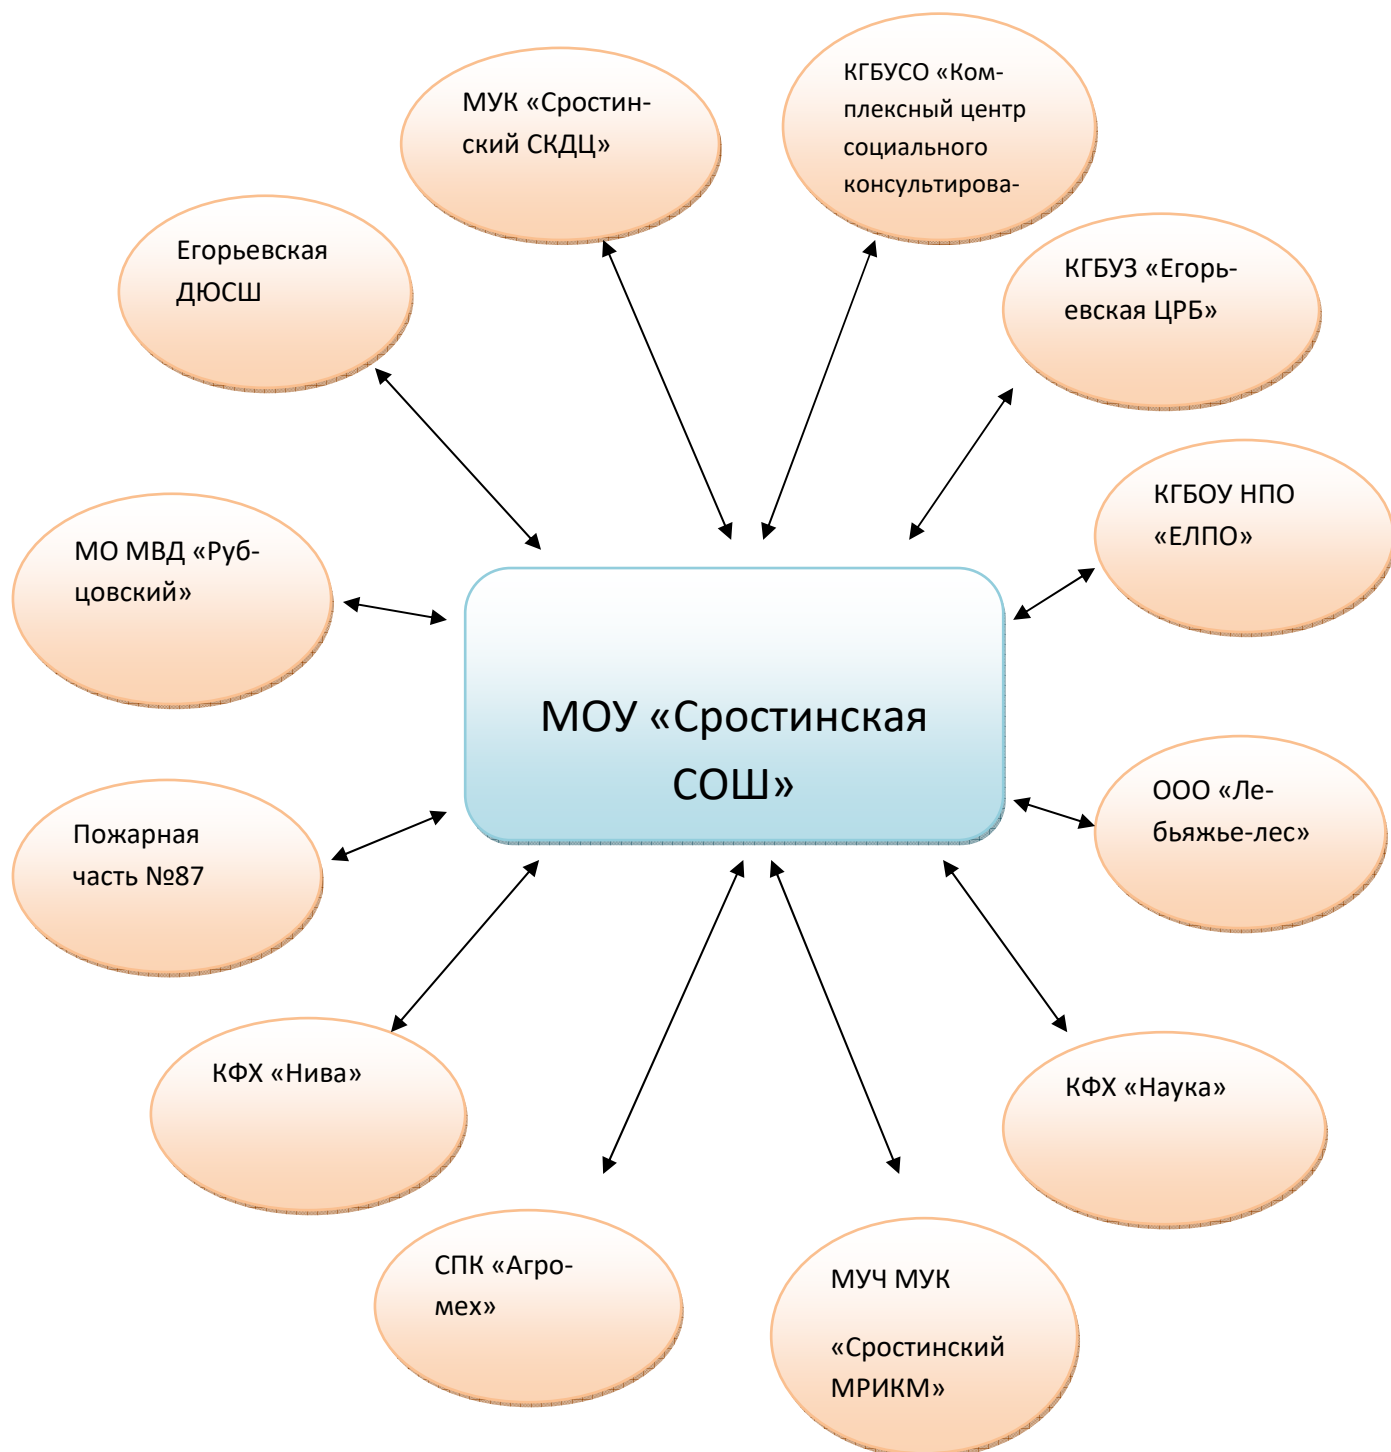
МУК «Сростинский СКДЦ»

КГБУСО «Комплексный центр социального консультирова-

Егорьевская ДЮСШ

КГБУЗ «Егорьевская ЦРБ»

КГБОУ НПО «ЕЛПО»

МО МВД «Рубцовский»

МОУ «Сростинская СОШ»

ООО «Лебьяжье-лес»

Пожарная часть №87

КФХ «Нива»

КФХ «Наука»

СПК «Агромех»

МУЧ МУК

«Сростинский МРИКМ»